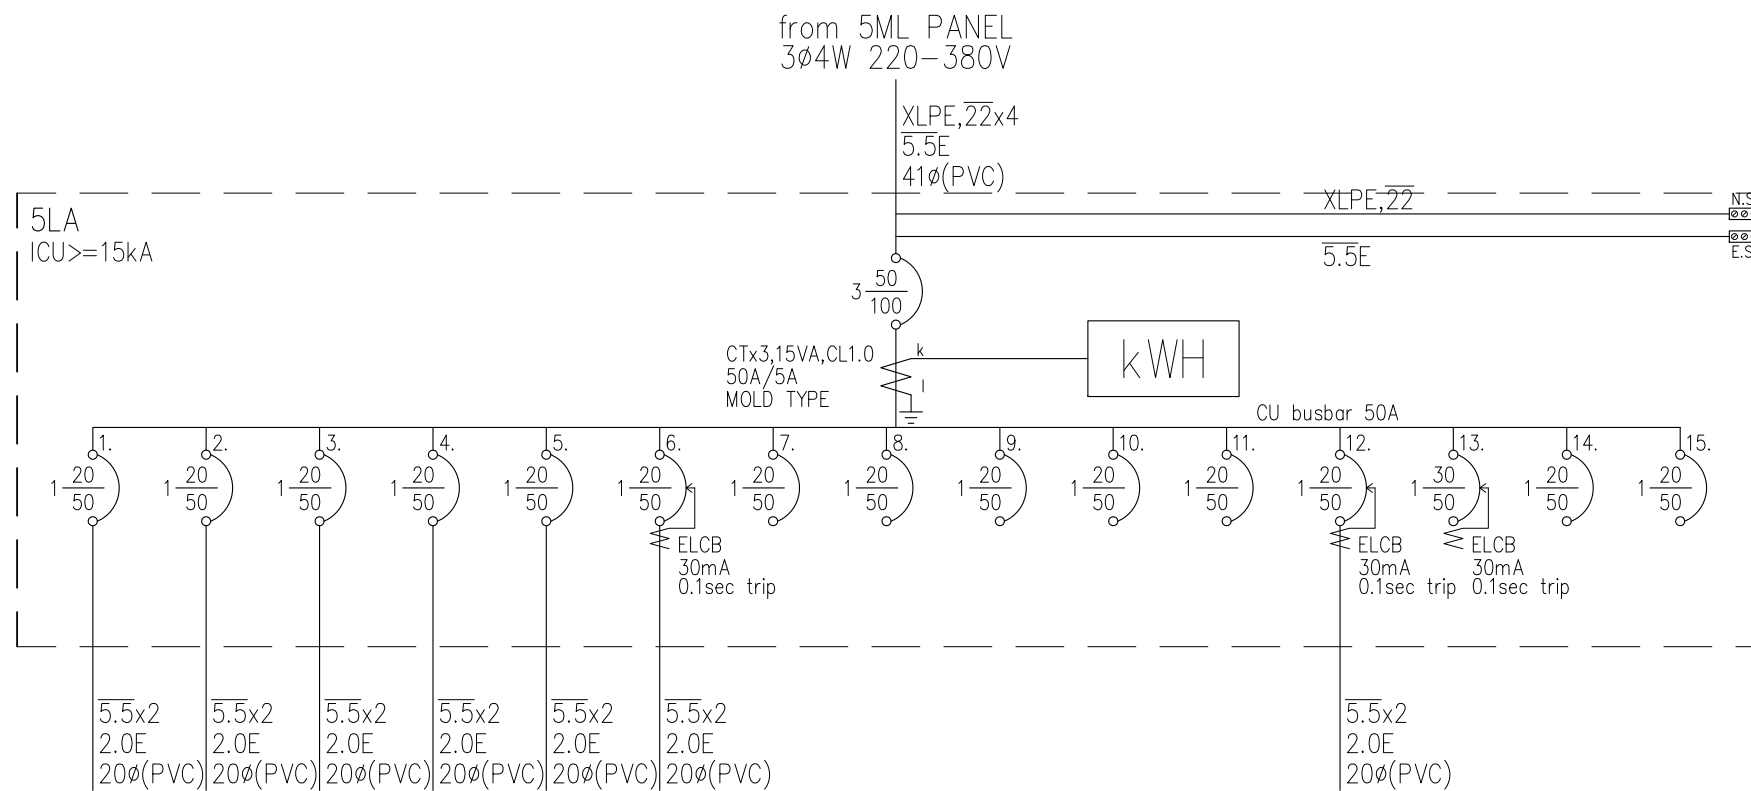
from 5ML PANEL
3ø4W 220–380V

XLPE,$\overline{22}$x4
$\overline{5.5}$E
41ø(PVC)

5LA
ICU>=15kA

XLPE,$\overline{22}$
N.S
$\overline{5.5}$E
E.S

3 $\frac{50}{100}$

CTx3,15VA,CL1.0
50A/5A
MOLD TYPE

k
l

kWH

CU busbar 50A

1. 1 $\frac{20}{50}$
2. 1 $\frac{20}{50}$
3. 1 $\frac{20}{50}$
4. 1 $\frac{20}{50}$
5. 1 $\frac{20}{50}$
6. 1 $\frac{20}{50}$
7. 1 $\frac{20}{50}$
8. 1 $\frac{20}{50}$
9. 1 $\frac{20}{50}$
10. 1 $\frac{20}{50}$
11. 1 $\frac{20}{50}$
12. 1 $\frac{20}{50}$
13. 1 $\frac{30}{50}$
14. 1 $\frac{20}{50}$
15. 1 $\frac{20}{50}$

ELCB
30mA
0.1sec trip

ELCB
30mA
0.1sec trip

ELCB
30mA
0.1sec trip

$\overline{5.5}$x2
2.0E
20ø(PVC)

$\overline{5.5}$x2
2.0E
20ø(PVC)

$\overline{5.5}$x2
2.0E
20ø(PVC)

$\overline{5.5}$x2
2.0E
20ø(PVC)

$\overline{5.5}$x2
2.0E
20ø(PVC)

$\overline{5.5}$x2
2.0E
20ø(PVC)

$\overline{5.5}$x2
2.0E
20ø(PVC)